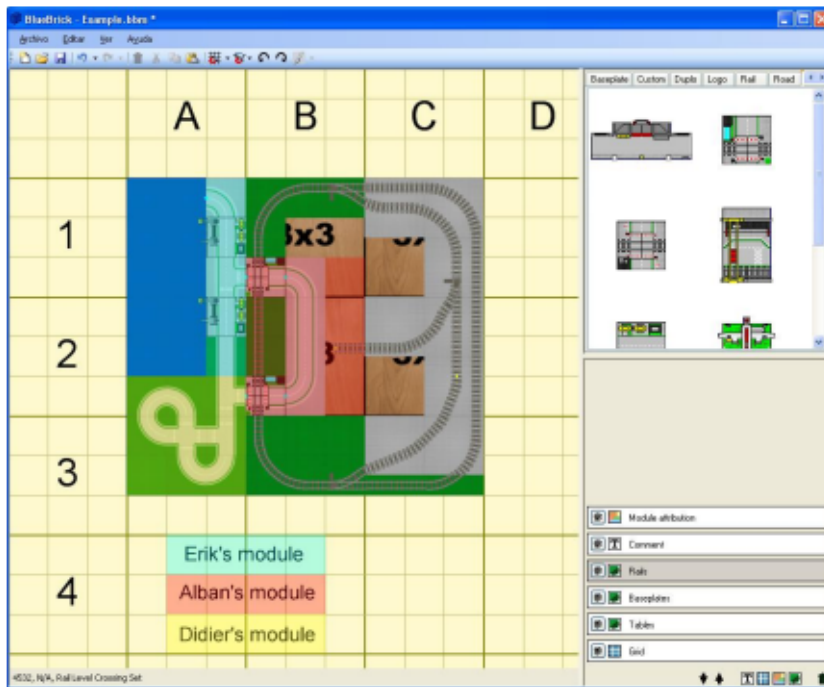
BlueBrick - Example.bbm *

Archivo Editar Ver Ayuda

A B C D

1

2

3

4

3x3

Erik's module

Alban's module

Didier's module

Baseplate Custom Duplo Logo Rail Road

Module attribution

Comment

Rails

Baseplates

Tables

Grid

4532, N/A, Rail Level Crossing Set